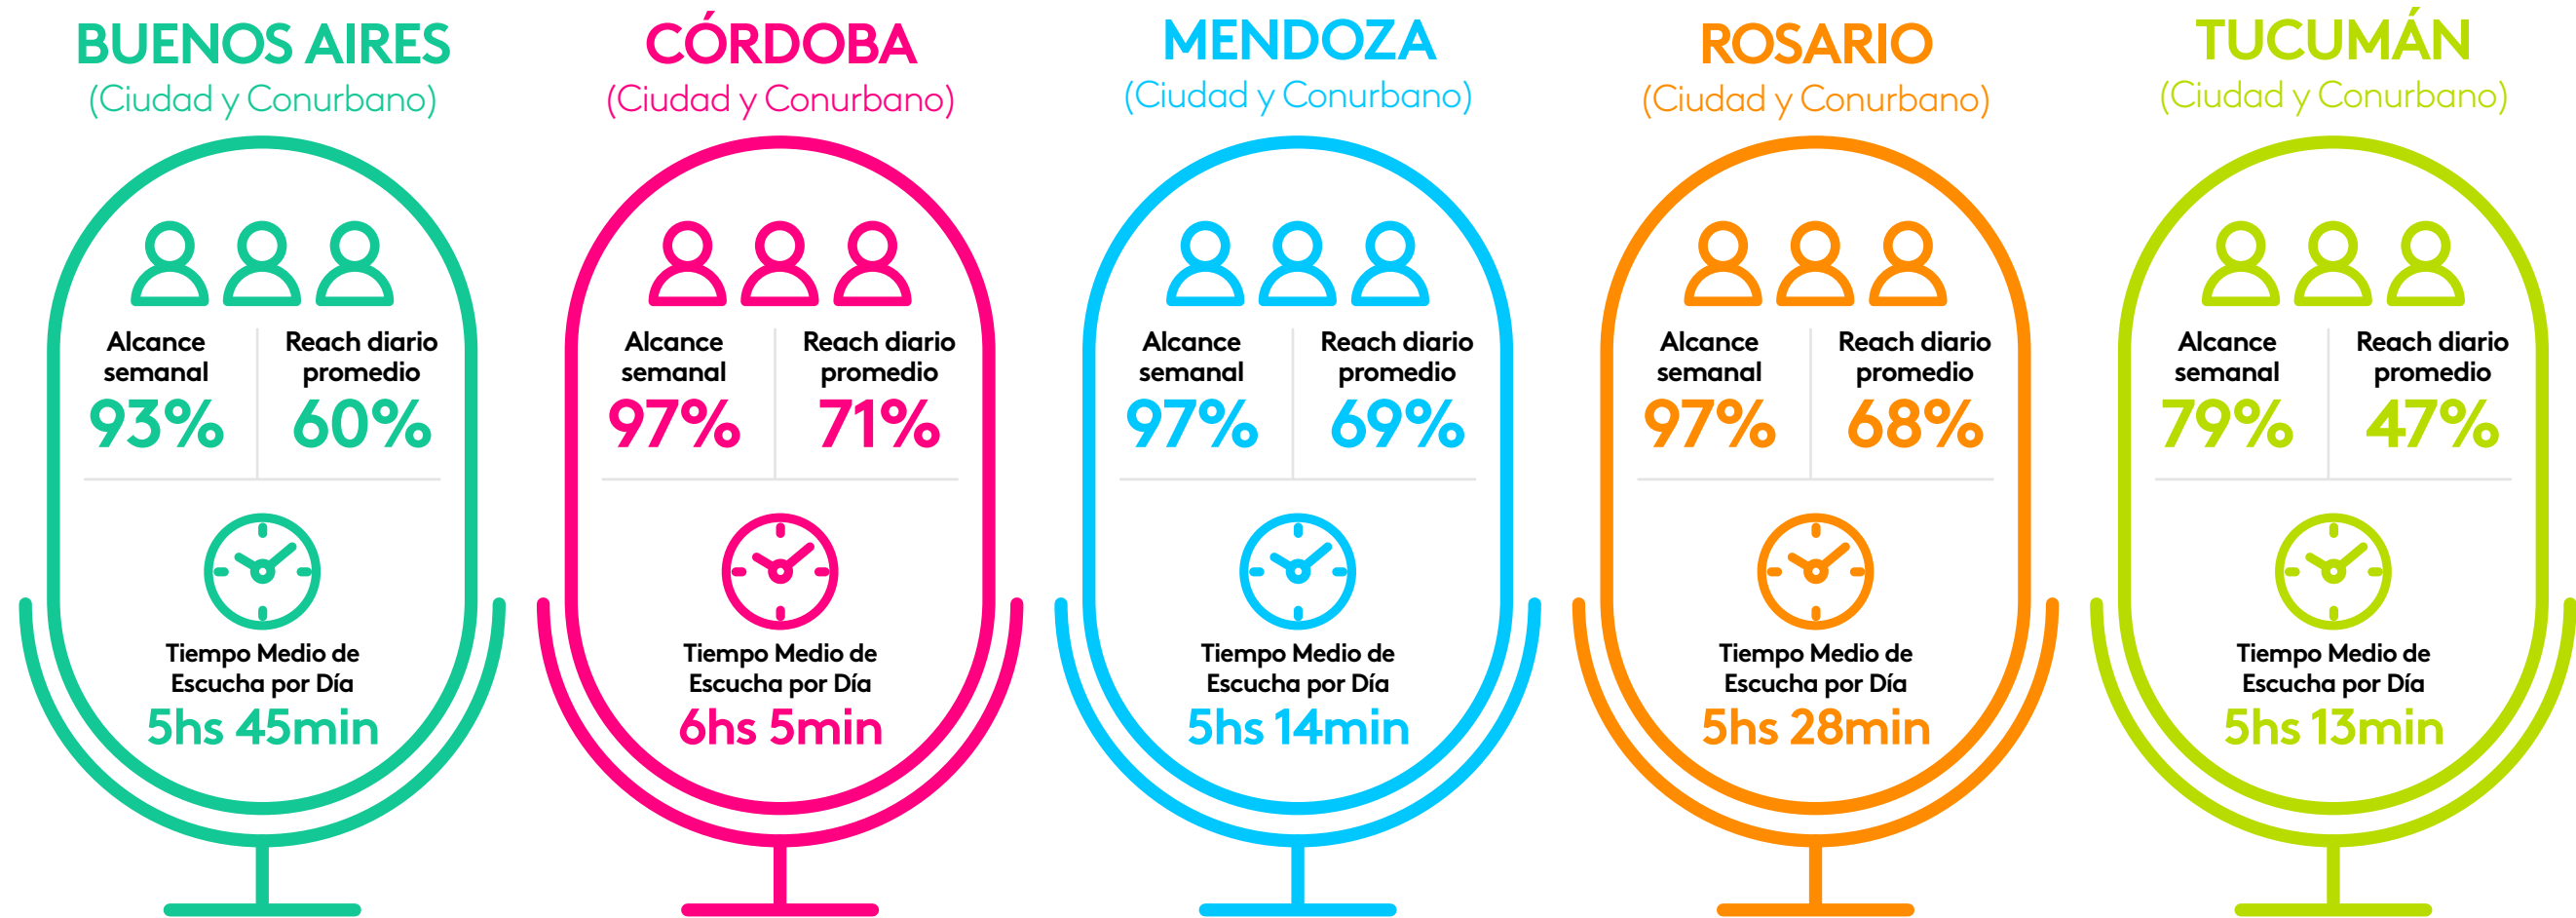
BUENOS AIRES
(Ciudad y Conurbano)

Alcance semanal
93%

Reach diario promedio
60%

Tiempo Medio de Escucha por Día
5hs 45min

CÓRDOBA
(Ciudad y Conurbano)

Alcance semanal
97%

Reach diario promedio
71%

Tiempo Medio de Escucha por Día
6hs 5min

MENDOZA
(Ciudad y Conurbano)

Alcance semanal
97%

Reach diario promedio
69%

Tiempo Medio de Escucha por Día
5hs 14min

ROSARIO
(Ciudad y Conurbano)

Alcance semanal
97%

Reach diario promedio
68%

Tiempo Medio de Escucha por Día
5hs 28min

TUCUMÁN
(Ciudad y Conurbano)

Alcance semanal
79%

Reach diario promedio
47%

Tiempo Medio de Escucha por Día
5hs 13min